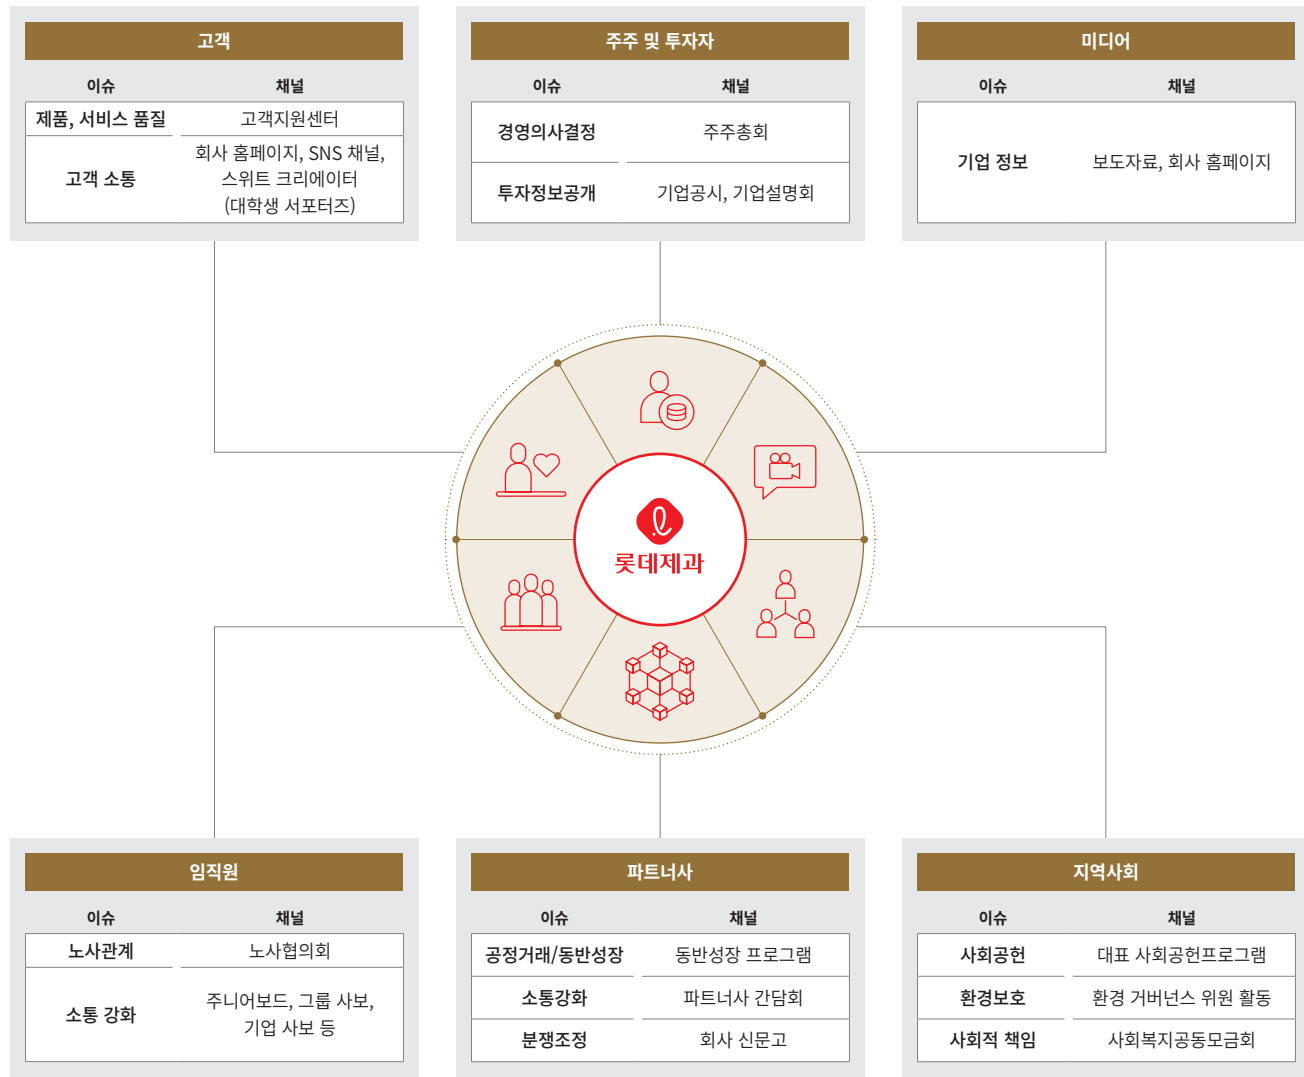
고객

| 이슈 | 채널 |
|---|---|
| 제품, 서비스 품질 | 고객지원센터 |
| 고객 소통 | 회사 홈페이지, SNS 채널, 스위트 크리에이터 (대학생 서포터즈) |

주주 및 투자자

| 이슈 | 채널 |
|---|---|
| 경영의사결정 | 주주총회 |
| 투자정보공개 | 기업공시, 기업설명회 |

미디어

| 이슈 | 채널 |
|---|---|
| 기업 정보 | 보도자료, 회사 홈페이지 |

롯데제과

임직원

| 이슈 | 채널 |
|---|---|
| 노사관계 | 노사협의회 |
| 소통 강화 | 주니어보드, 그룹 사보, 기업 사보 등 |

파트너사

| 이슈 | 채널 |
|---|---|
| 공정거래/동반성장 | 동반성장 프로그램 |
| 소통강화 | 파트너사 간담회 |
| 분쟁조정 | 회사 신문고 |

지역사회

| 이슈 | 채널 |
|---|---|
| 사회공헌 | 대표 사회공헌프로그램 |
| 환경보호 | 환경 거버넌스 위원 활동 |
| 사회적 책임 | 사회복지공동모금회 |